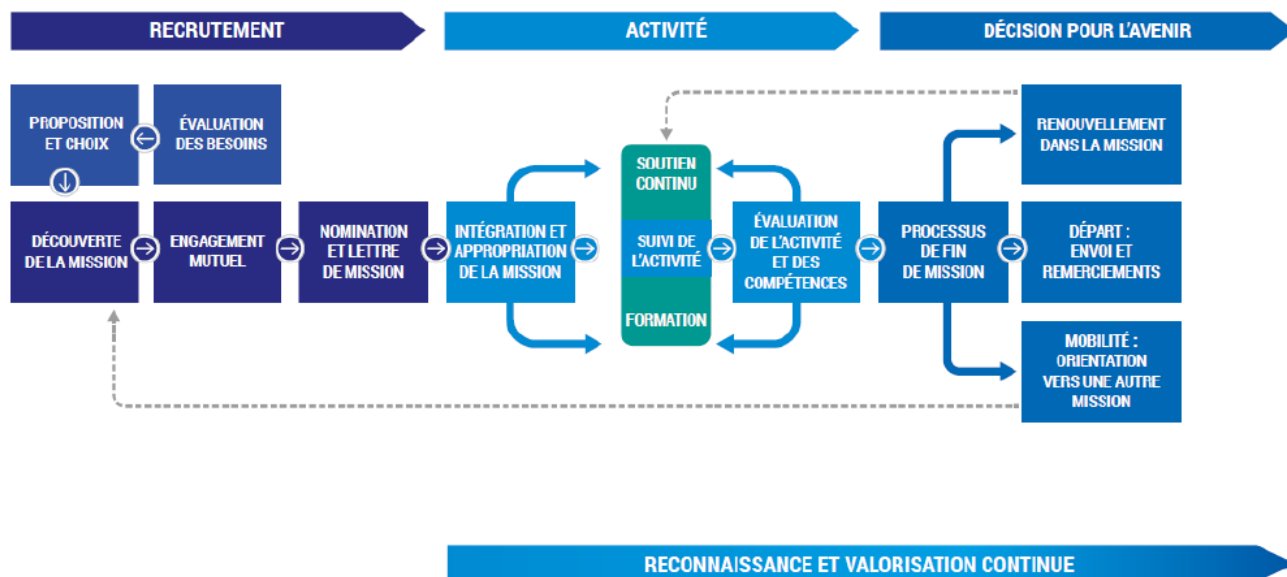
RECRUTEMENT

ACTIVITÉ

DÉCISION POUR L'AVENIR

PROPOSITION ET CHOIX

ÉVALUATION DES BESOINS

DÉCOUVERTE DE LA MISSION

ENGAGEMENT MUTUEL

NOMINATION ET LETTRE DE MISSION

INTÉGRATION ET APPROPRIATION DE LA MISSION

SOUTIEN CONTINU

SUIVI DE L'ACTIVITÉ

FORMATION

ÉVALUATION DE L'ACTIVITÉ ET DES COMPÉTENCES

PROCESSUS DE FIN DE MISSION

RENOUVELLEMENT DANS LA MISSION

DÉPART : ENVOI ET REMERCIEMENTS

MOBILITÉ : ORIENTATION VERS UNE AUTRE MISSION

RECONNAISSANCE ET VALORISATION CONTINUE